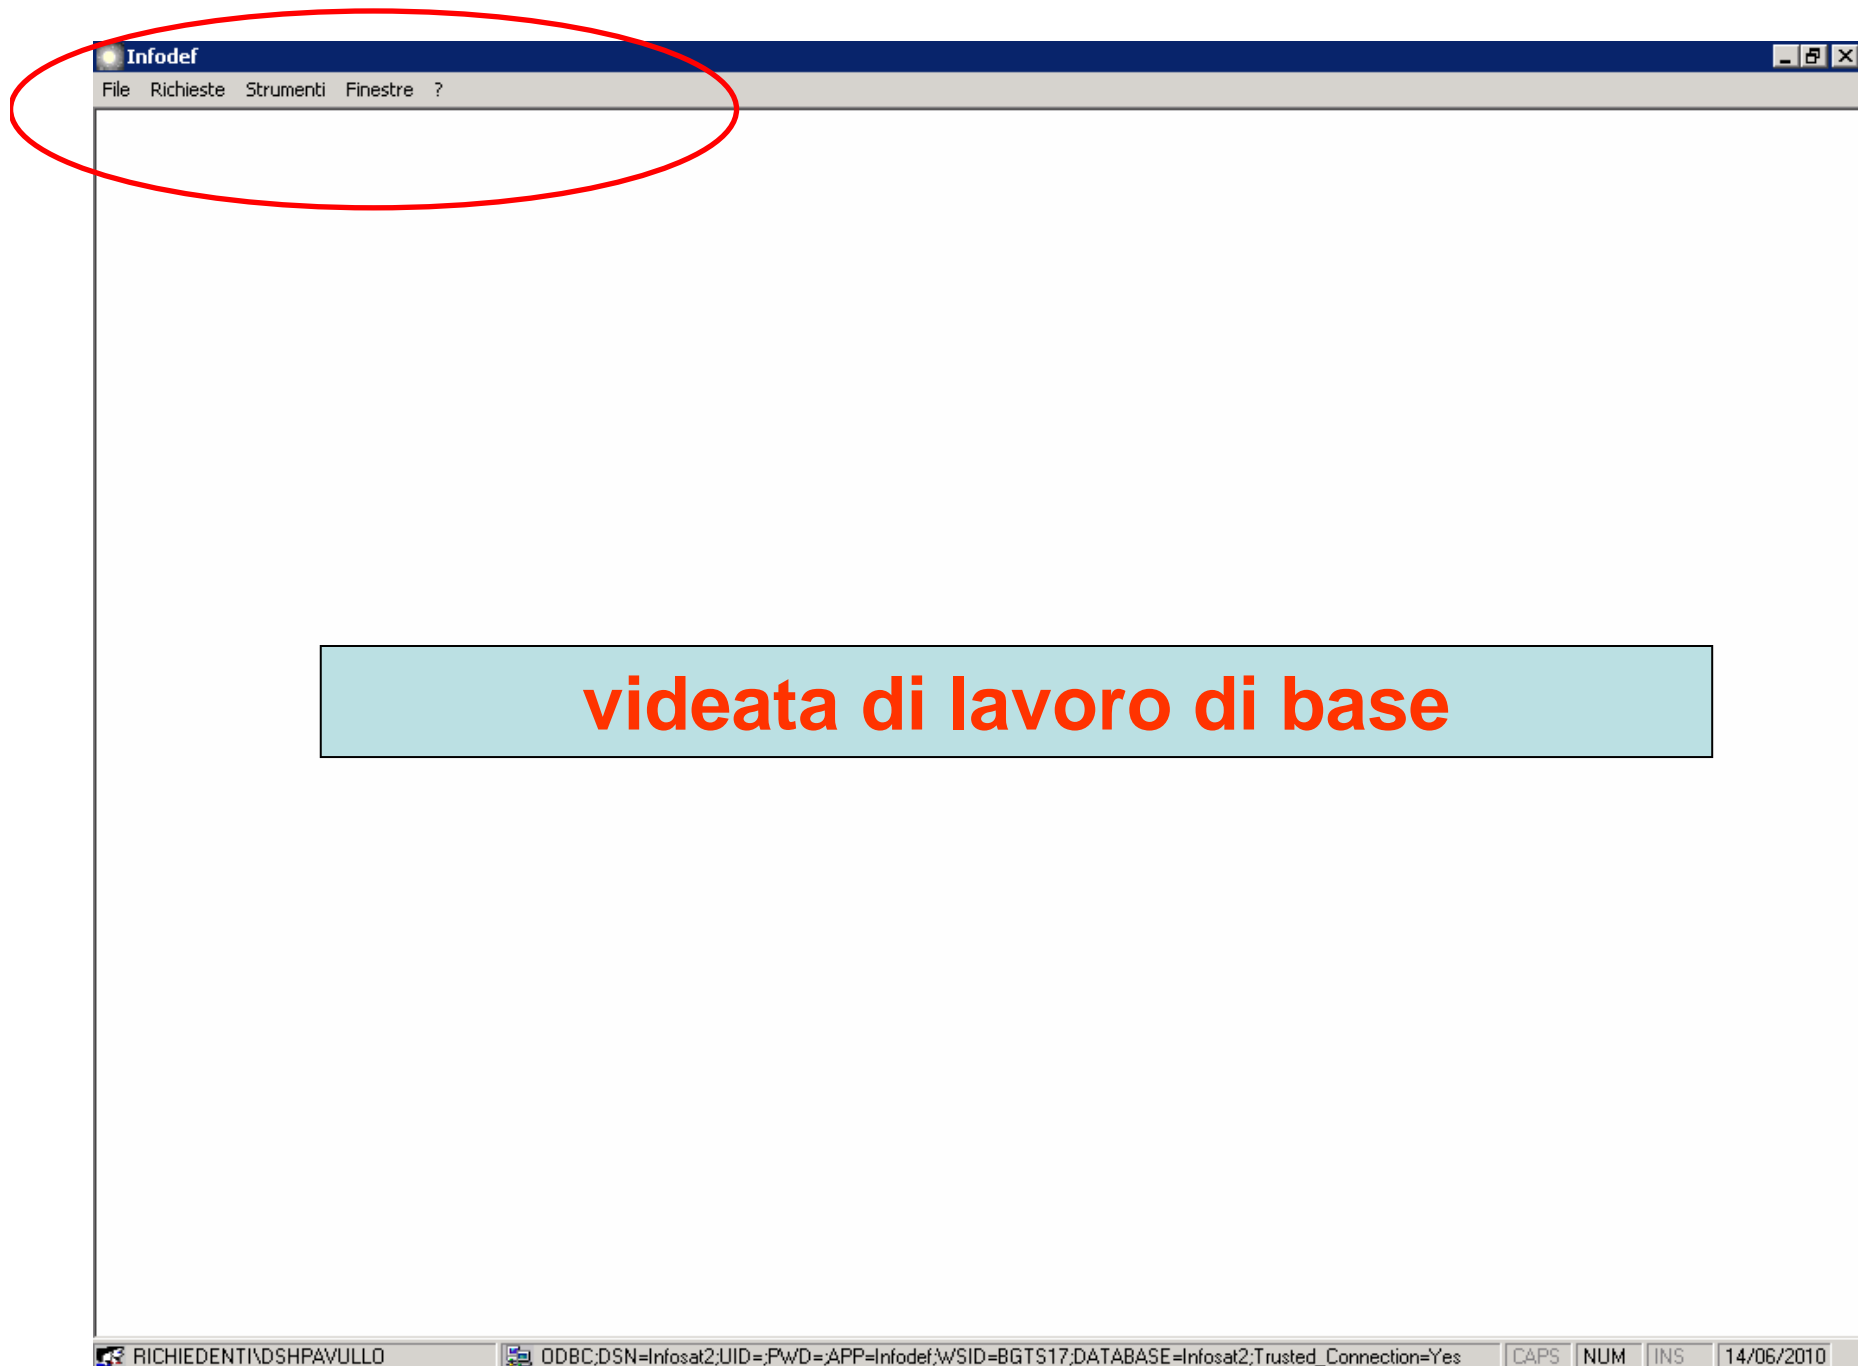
Infodef

File Richieste Strumenti Finestre ?

videata di lavoro di base

RICHIEDENTI\DSHPAVULLO ODBC;DSN=Infosat2;UID=;PWD=;APP=Infodef;WSID=BGTS17;DATABASE=Infosat2;Trusted_Connection=Yes CAPS NUM INS 14/06/2010